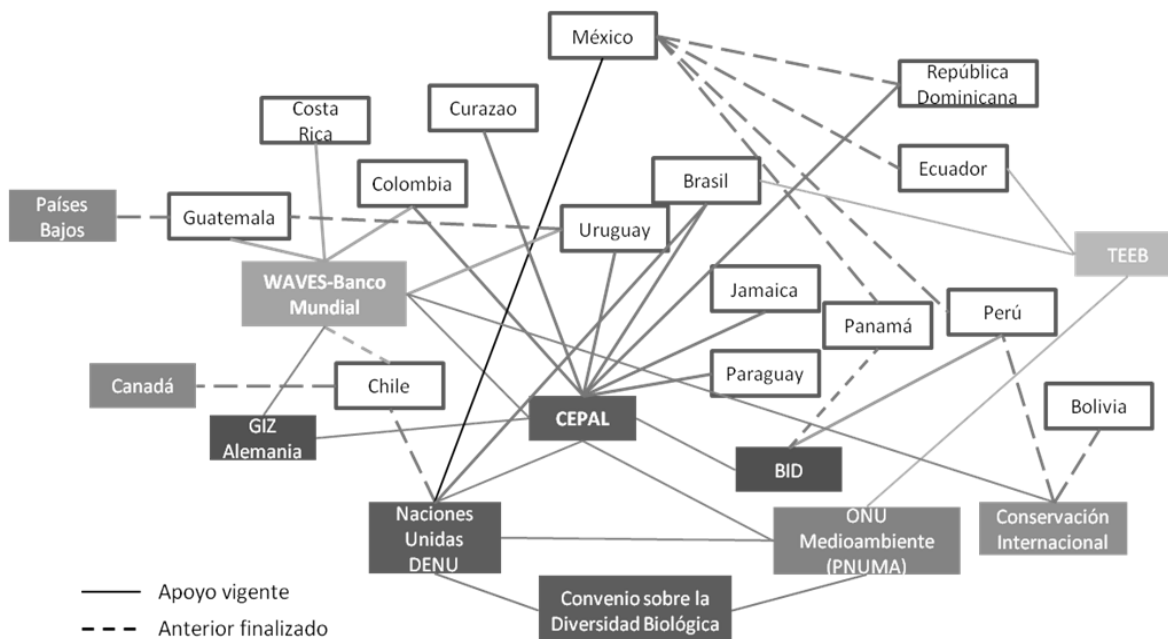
México

República Dominicana

Costa Rica

Curazao

Ecuador

Colombia

Brasil

Países Bajos

Guatemala

Uruguay

TEEB

WAVES-Banco Mundial

Jamaica

Panamá

Perú

Canadá

Chile

Paraguay

GIZ Alemania

CEPAL

Bolivia

BID

Naciones Unidas DENU

ONU Medioambiente (PNUMA)

Conservación Internacional

Convenio sobre la Diversidad Biológica

Apoyo vigente

Anterior finalizado